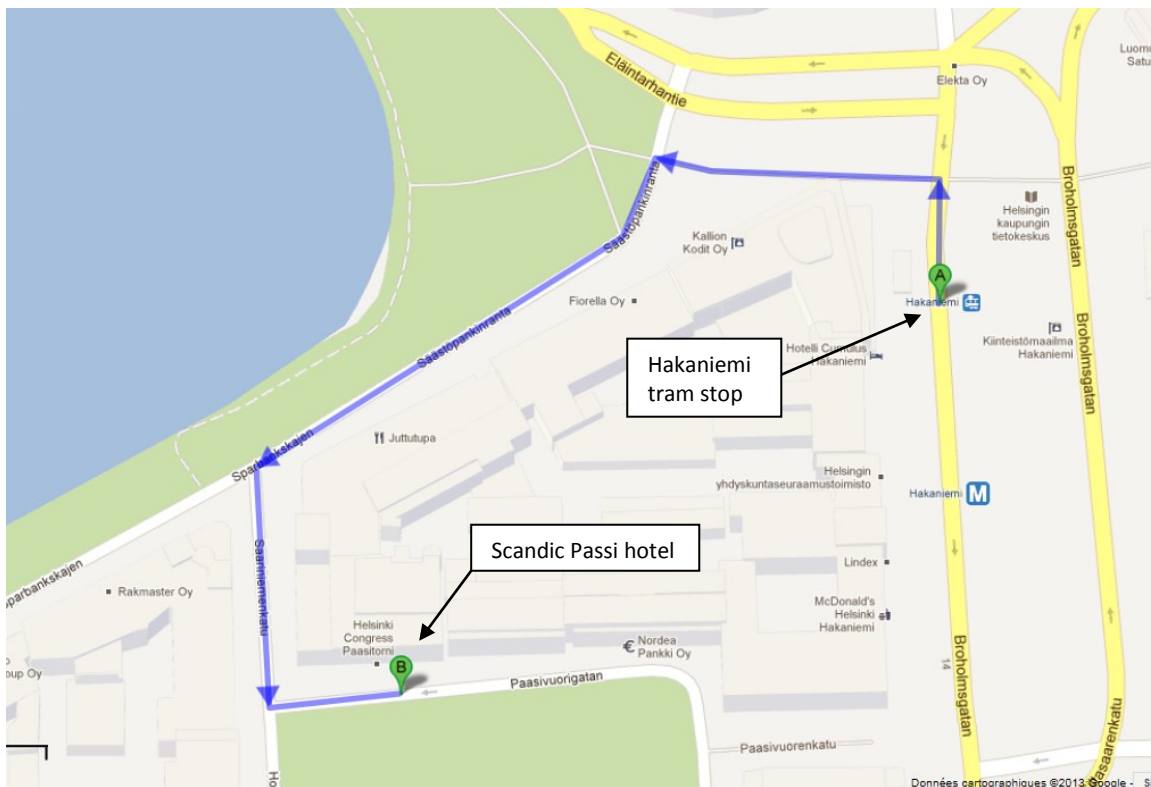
Eläintarhantie
Elekta Oy
Luome
Satu
Helsingin kaupungin tietokeskus
Säästöpankinranta
Kallion Kodit Oy
Fiorella Oy
A
Hakaniemi
Kiinteistömaailma Hakaniemi
Hakaniemi tram stop
Hotelli Cumulus Hakaniemi
Säästöpankinranta
Juttutupa
Sparbankskajen
Helsingin yhdyskuntaseuraamustoimisto
Hakaniemi
Saariniemenkatu
Scandic Passi hotel
Sparbankskajen
Rakmaster Oy
Lindex
Helsinki Congress Paasitorni
McDonald's Helsinki Hakaniemi
Nordea Pankki Oy
B
Paasivuorigatan
oup Oy
Broholmsgatan
Broholmsgatan
Broholmsgatan
14
Paasivuorenkatu
Hasaarenkatu
Données cartographiques ©2013 Google -